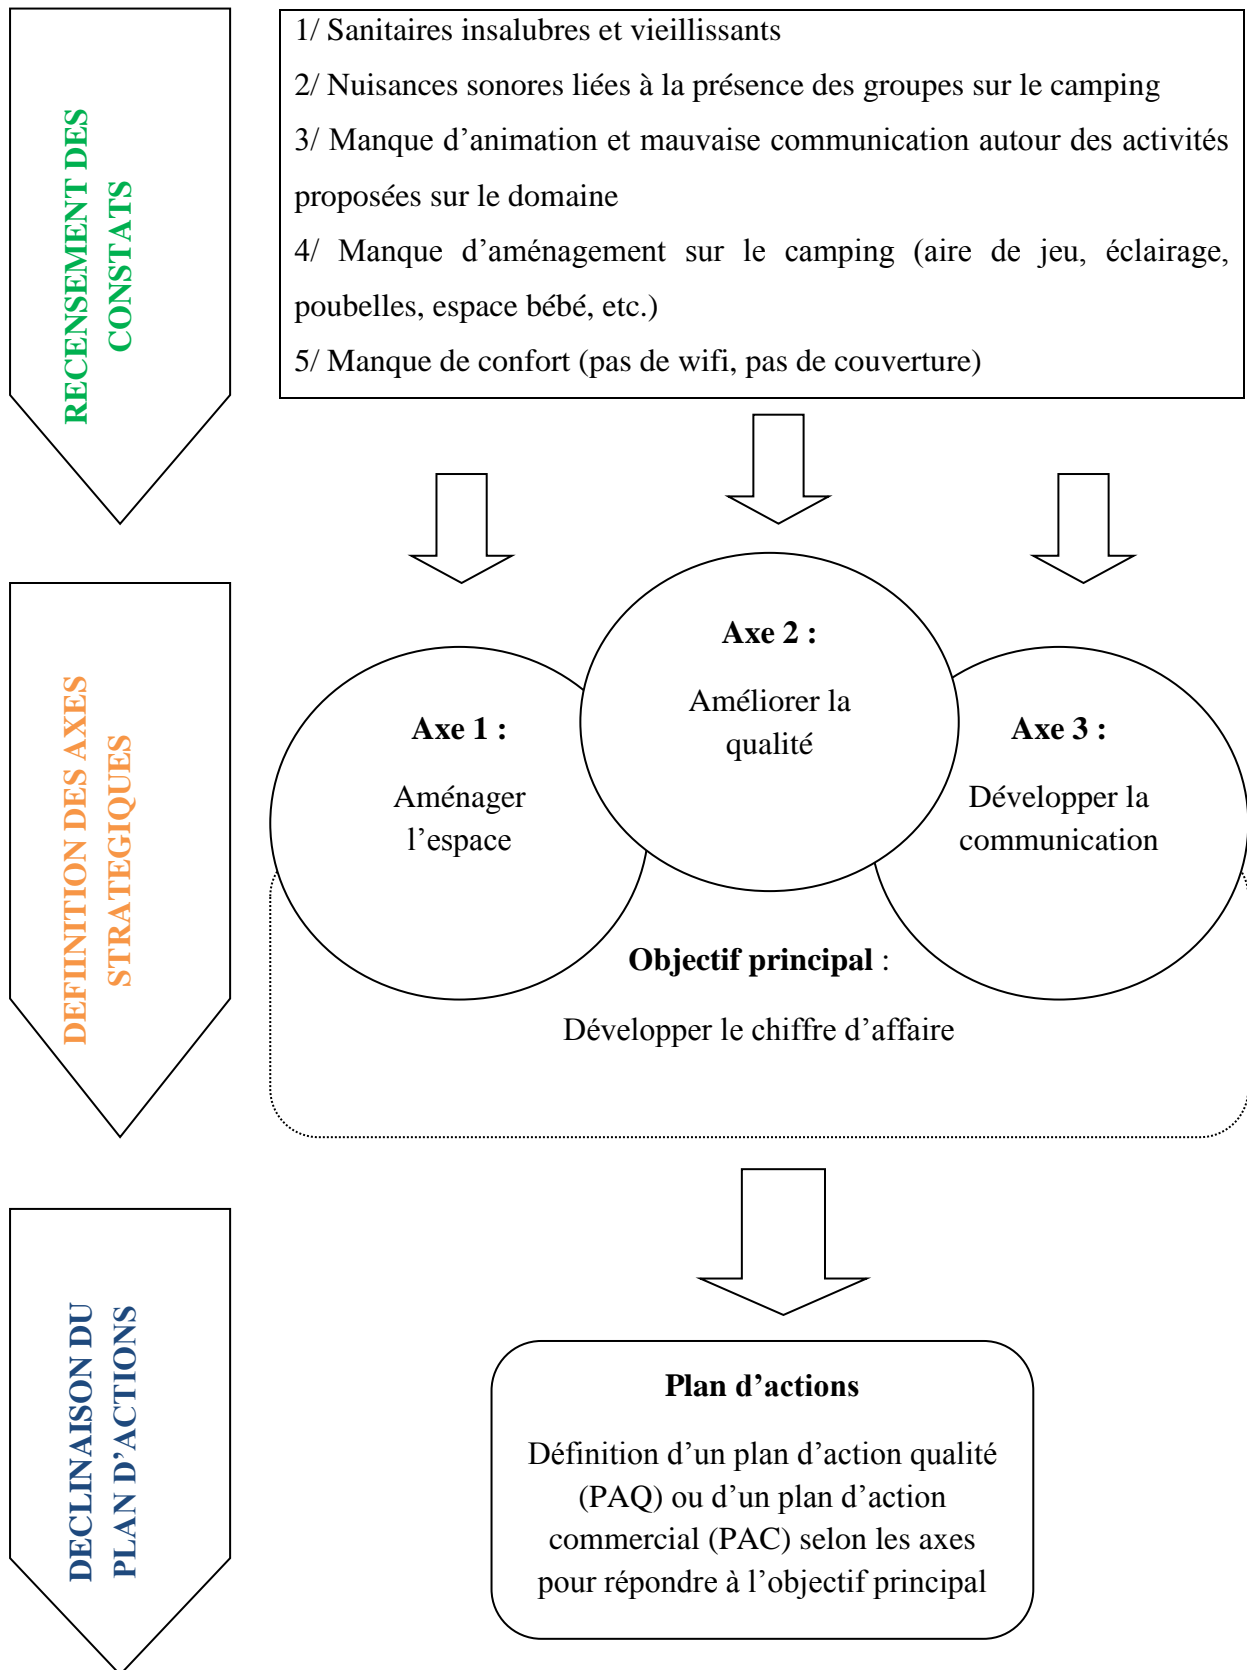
RECENSEMENT DES CONSTATS

1/ Sanitaires insalubres et vieillissants

2/ Nuisances sonores liées à la présence des groupes sur le camping

3/ Manque d'animation et mauvaise communication autour des activités proposées sur le domaine

4/ Manque d'aménagement sur le camping (aire de jeu, éclairage, poubelles, espace bébé, etc.)

5/ Manque de confort (pas de wifi, pas de couverture)

DEFIINITION DES AXES STRATEGIQUES

Axe 2 :
Améliorer la qualité

Axe 1 :
Aménager l'espace

Axe 3 :
Développer la communication

Objectif principal :
Développer le chiffre d'affaire

DECLINAISON DU PLAN D'ACTIONS

Plan d'actions
Définition d'un plan d'action qualité (PAQ) ou d'un plan d'action commercial (PAC) selon les axes pour répondre à l'objectif principal